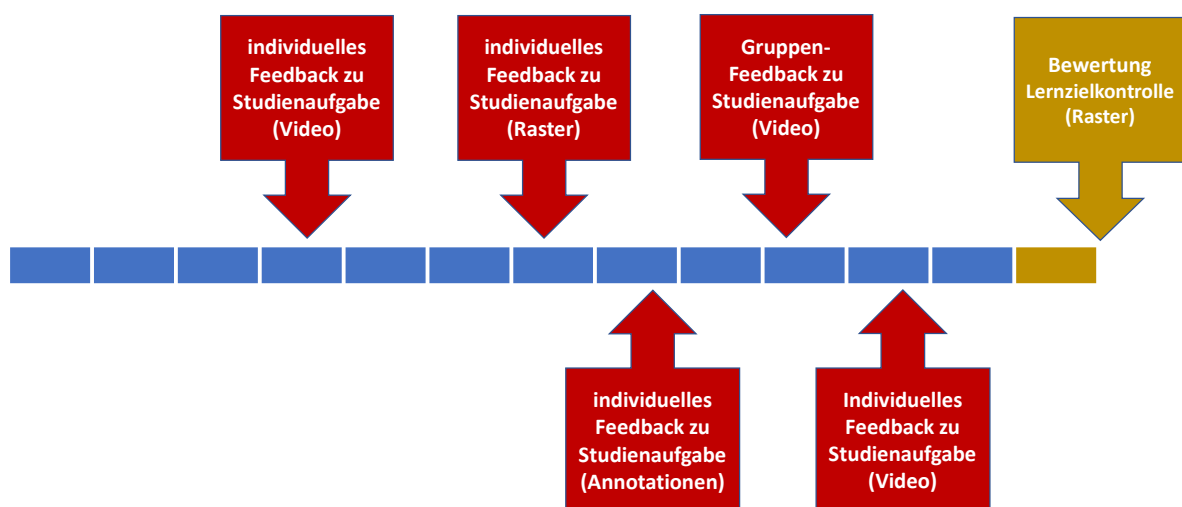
individuelles Feedback zu Studienaufgabe (Video)

individuelles Feedback zu Studienaufgabe (Raster)

Gruppen-Feedback zu Studienaufgabe (Video)

Bewertung Lernzielkontrolle (Raster)

individuelles Feedback zu Studienaufgabe (Annotationen)

Individuelles Feedback zu Studienaufgabe (Video)